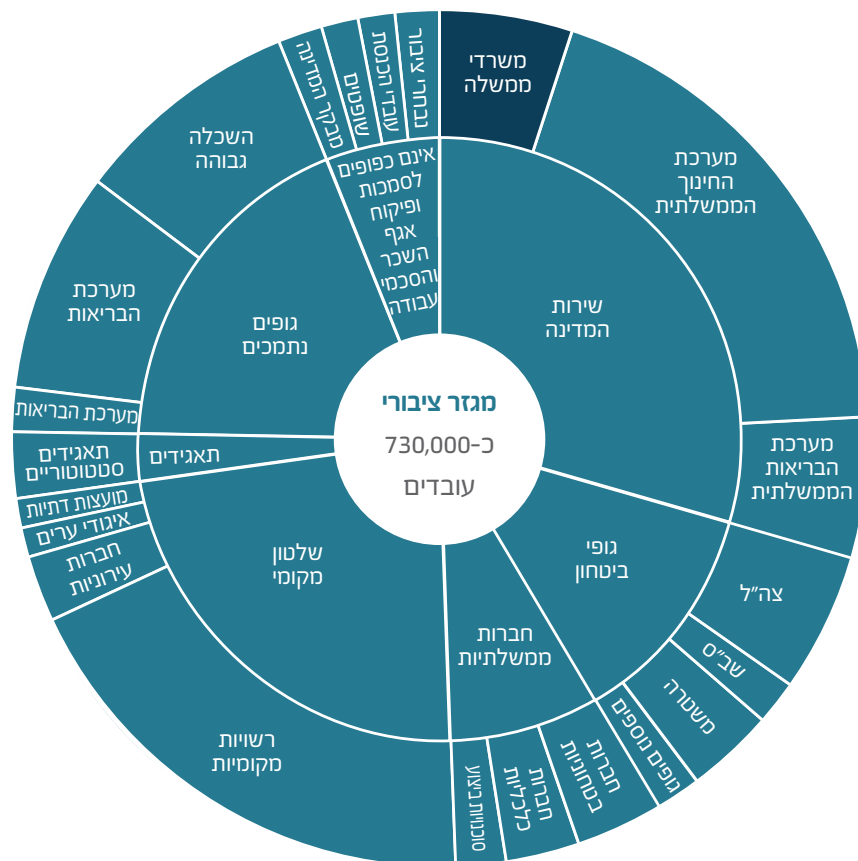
מגזר ציבורי
כ-730,000
עובדים

שירות המדינה
גופים נתמכים
אינם כפופים לסמכות ופיקוח אגף השכר והסכמי עבודה
תאגידים
שלטון מקומי
חברות ממשלתיות
גופי ביטחון

משרדי ממשלה
מערכת החינוך הממשלתית
מערכת הבריאות הממשלתית
צה"ל
שב"ס
משטרה
גופים נוספים
חברות בטחוניות
חברות כלכליות
סוכנויות בנק
רשויות מקומיות
חברות עירוניות
איגודי ערים
מועצות דתיות
תאגידים סטטוטוריים
מערכת הבריאות
מערכת הבריאות
השכלה גבוהה
מבקר המדינה
שופטים
עובדי הכנסת
גבוה